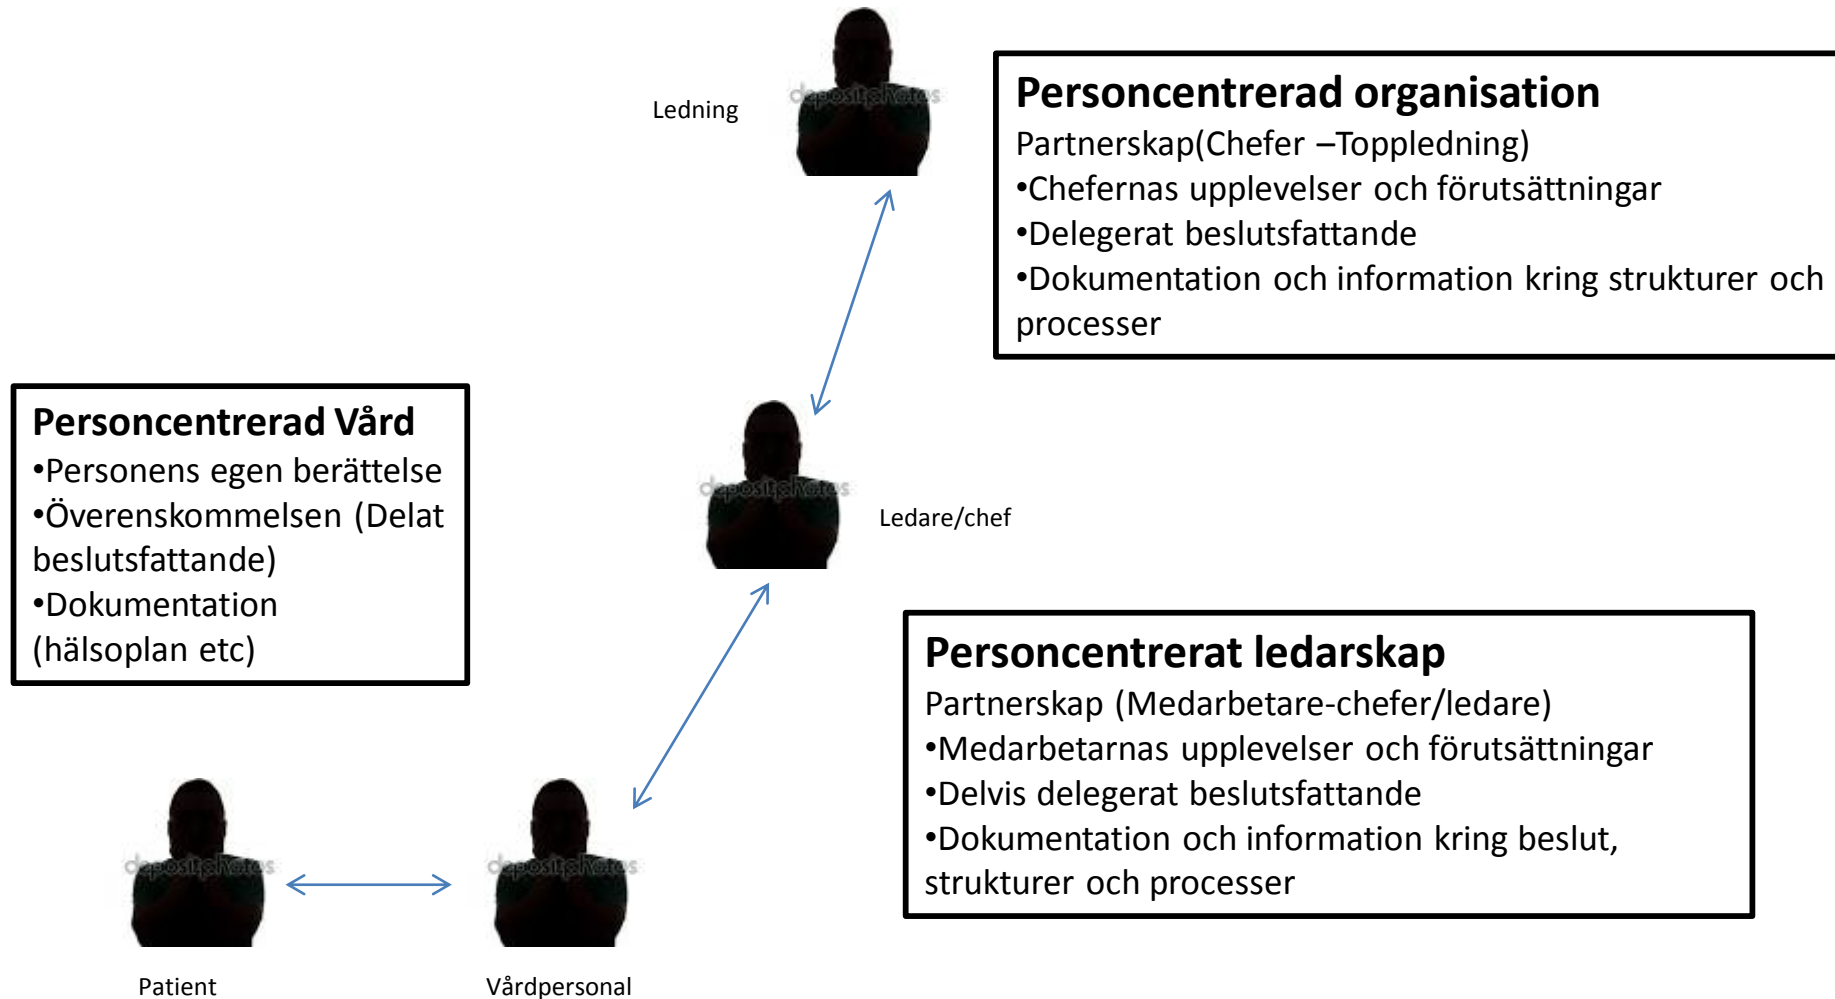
Ledning

Personcentrerad organisation
Partnerskap(Chefer –Toppledning)
•Chefernas upplevelser och förutsättningar
•Delegerat beslutsfattande
•Dokumentation och information kring strukturer och processer

Personcentrerad Vård
•Personens egen berättelse
•Överenskommelsen (Delat beslutsfattande)
•Dokumentation (hälsoplan etc)

Ledare/chef

Personcentrerat ledarskap
Partnerskap (Medarbetare-chefer/ledare)
•Medarbetarnas upplevelser och förutsättningar
•Delvis delegerat beslutsfattande
•Dokumentation och information kring beslut, strukturer och processer

Patient

Vårdpersonal

depositphotos